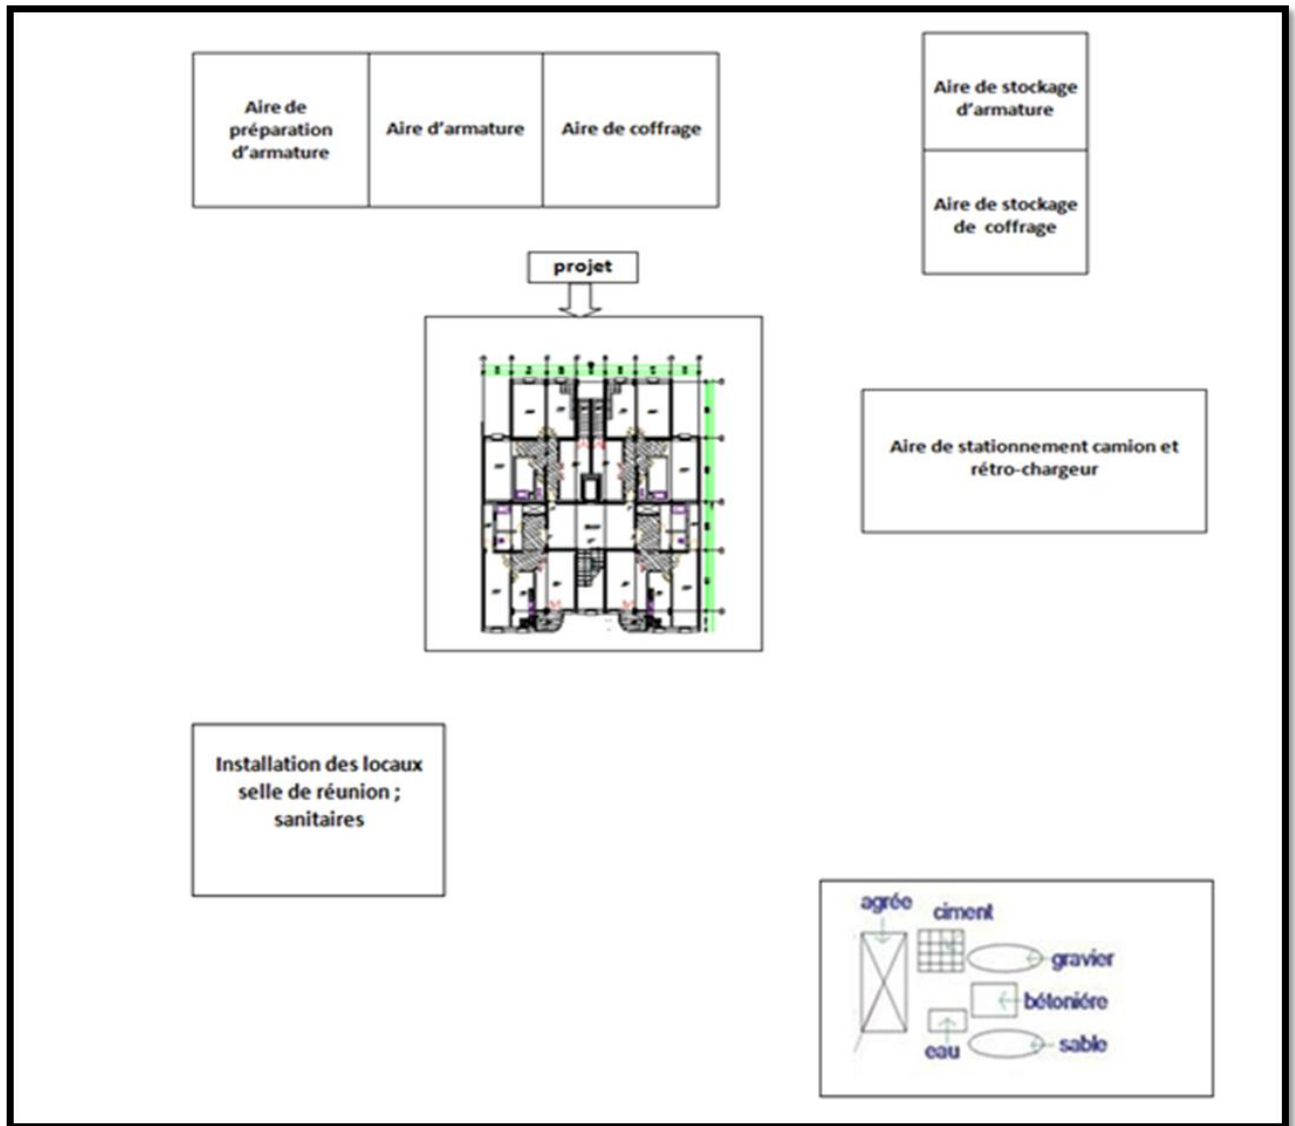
| Aire de préparation d'armature | Aire d'armature | Aire de coffrage |
|---|---|---|

| Aire de stockage d'armature |
|---|
| Aire de stockage de coffrage |

projet

Aire de stationnement camion et rétro-chargeur

Installation des locaux selle de réunion ; sanitaires

agrée

ciment

gravier

bétoniére

eau

sable